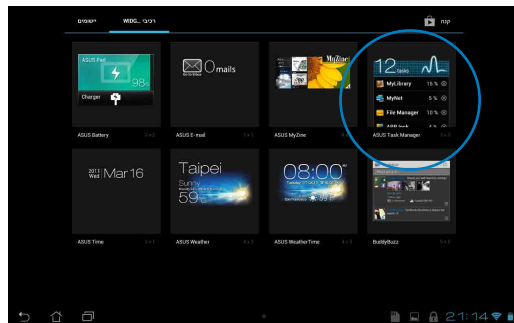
יישומים WIDG... רכיבי קנה

ASUS Pad
98
Charger
ASUS Battery

0 mails
ASUS E-mail

MyZone
ASUS MyZone

12 tasks
MyLibrary 15 %
MyNet 5 %
File Manager 10 %
ASUS Task Manager

2012 Wed Mar 16
ASUS Time

Taipei
Sunny
59°
ASUS Weather

08:00
ASUS WeatherTime

BuddyBuzz

2:1:14